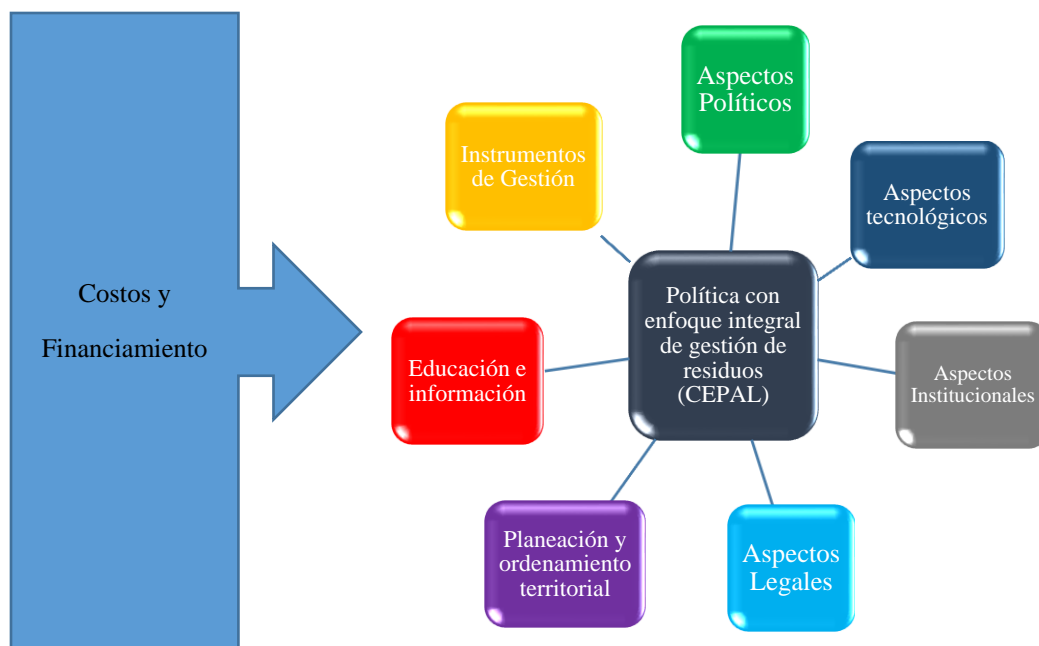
Costos y

Financiamiento

Aspectos Políticos

Instrumentos de Gestión

Aspectos tecnológicos

Política con enfoque integral de gestión de residuos (CEPAL)

Educación e información

Aspectos Institucionales

Planeación y ordenamiento territorial

Aspectos Legales